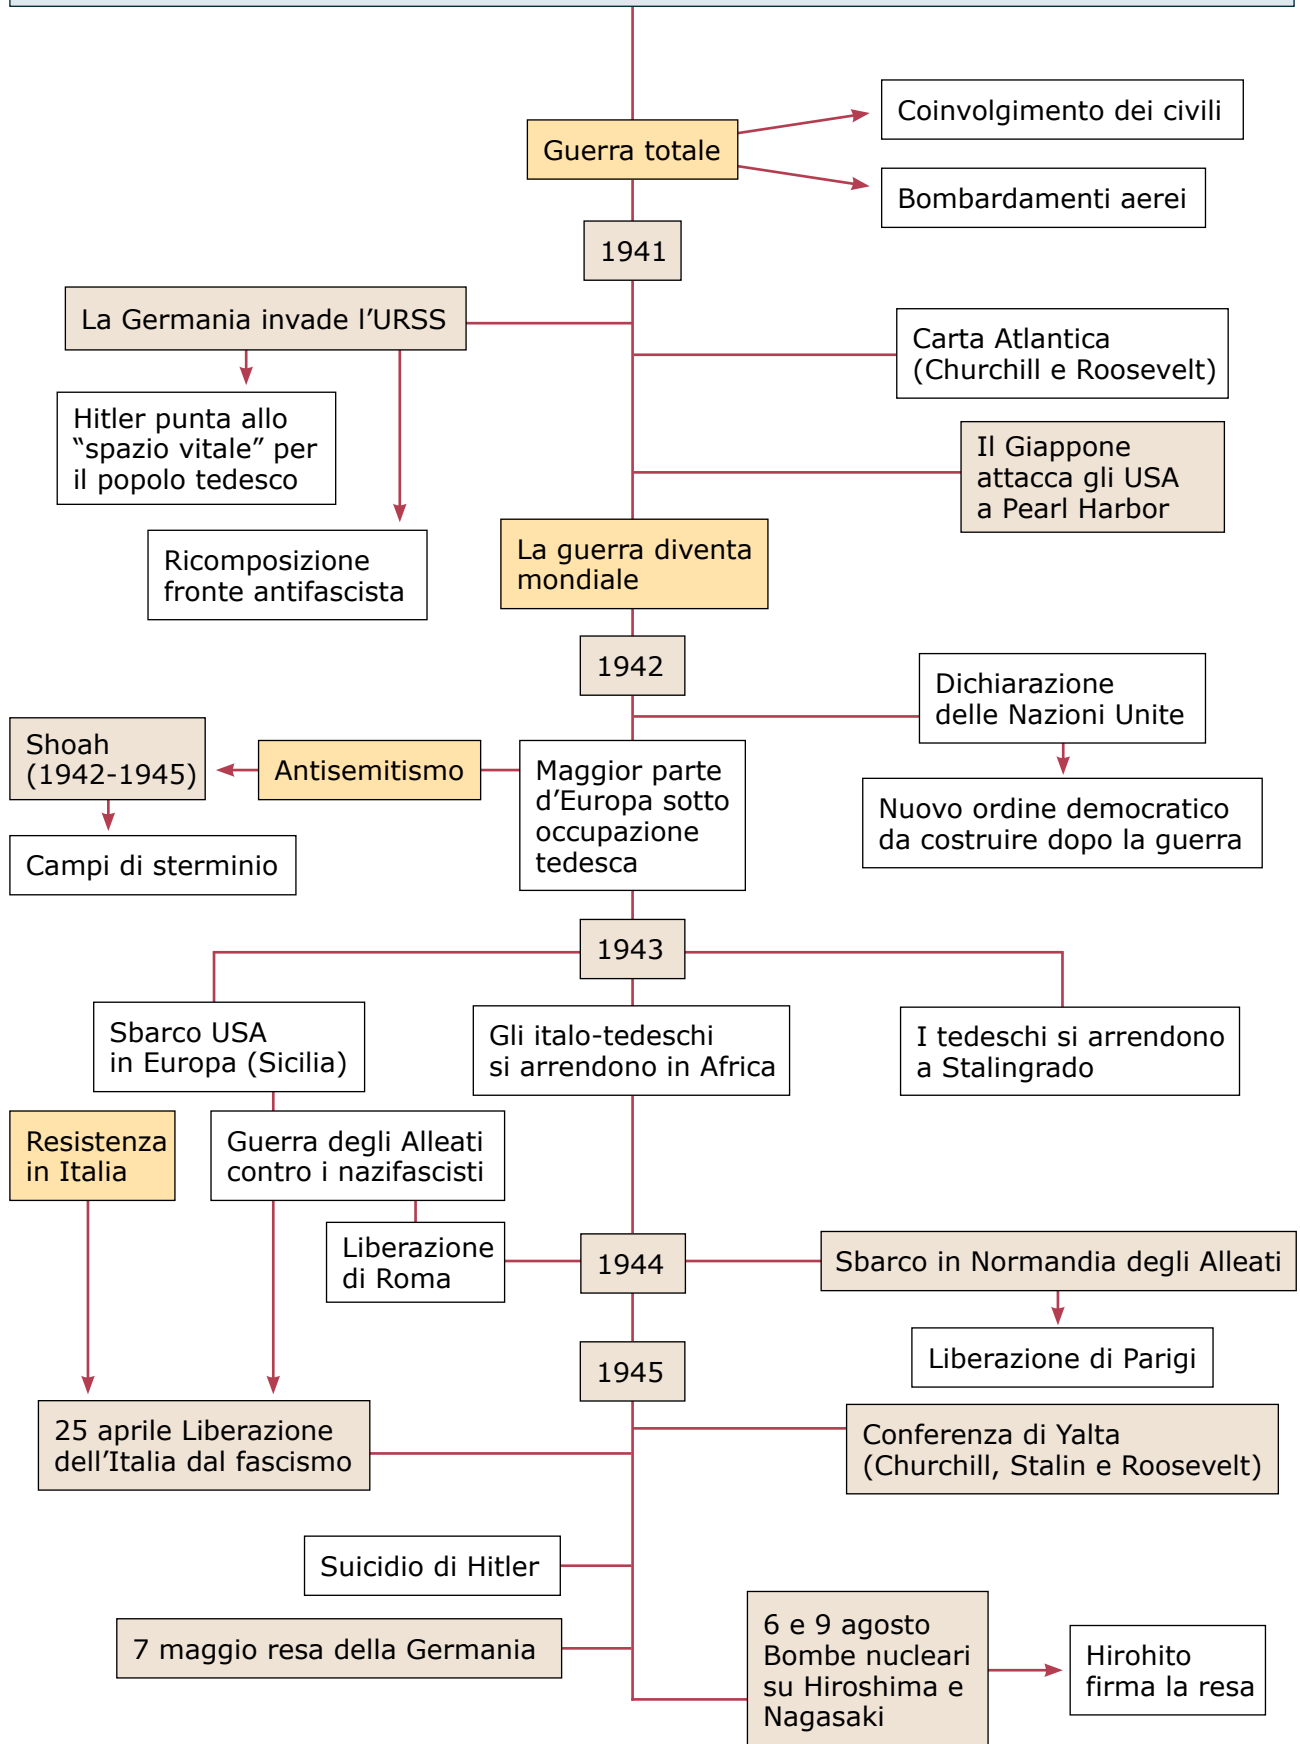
Guerra totale

Coinvolgimento dei civili

Bombardamenti aerei

1941

La Germania invade l'URSS

Hitler punta allo "spazio vitale" per il popolo tedesco

Ricomposizione fronte antifascista

Carta Atlantica (Churchill e Roosevelt)

Il Giappone attacca gli USA a Pearl Harbor

La guerra diventa mondiale

1942

Dichiarazione delle Nazioni Unite

Nuovo ordine democratico da costruire dopo la guerra

Shoah (1942-1945)

Antisemitismo

Maggior parte d'Europa sotto occupazione tedesca

Campi di sterminio

1943

Sbarco USA in Europa (Sicilia)

Gli italo-tedeschi si arrendono in Africa

I tedeschi si arrendono a Stalingrado

Resistenza in Italia

Guerra degli Alleati contro i nazifascisti

Liberazione di Roma

1944

Sbarco in Normandia degli Alleati

Liberazione di Parigi

1945

25 aprile Liberazione dell'Italia dal fascismo

Conferenza di Yalta (Churchill, Stalin e Roosevelt)

Suicidio di Hitler

7 maggio resa della Germania

6 e 9 agosto Bombe nucleari su Hiroshima e Nagasaki

Hirohito firma la resa